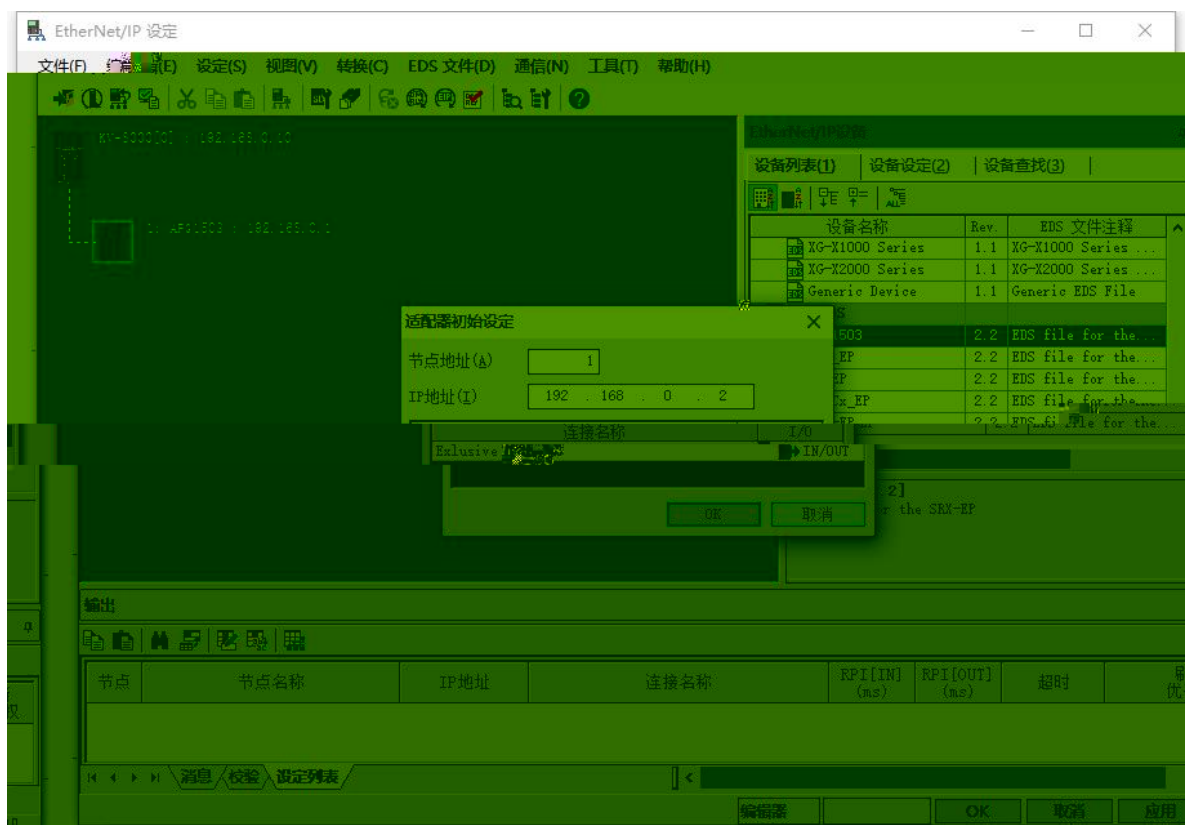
EtherNet/IP 设定

文件(F) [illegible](E) 设定(S) 视图(V) 转换(C) EDS 文件(D) 通信(N) 工具(T) 帮助(H)

KV-5000[0] : 192.168.0.10

1: AP01503 : 192.168.0.1

EtherNet/IP设备

设备列表(1) 设备设定(2) 设备查找(3)

| 设备名称 | Rev. | EDS 文件注释 |
|---|---|---|
| XG-X1000 Series | 1.1 | XG-X1000 Series ... |
| XG-X2000 Series | 1.1 | XG-X2000 Series ... |
| Generic Device | 1.1 | Generic EDS File |
| 503 | 2.2 | EDS file for the... |
| EP | 2.2 | EDS file for the... |
| EP | 2.2 | EDS file for the... |
| Cx_EP | 2.2 | EDS file for the... |
| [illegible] | 2.2 | EDS file for the... |

适配器初始设定

节点地址(A) 1

IP地址(I) 192 . 168 . 0 . 2

连接名称 I/O

Exlusive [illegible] IN/OUT

OK 取消

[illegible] 2]
r the SRX-EP

输出

| 节点 | 节点名称 | IP地址 | 连接名称 | RPI[IN] (ms) | RPI[OUT] (ms) | 超时 | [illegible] |
|---|---|---|---|---|---|---|---|

消息 校验 设定列表

编辑器 OK 取消 应用